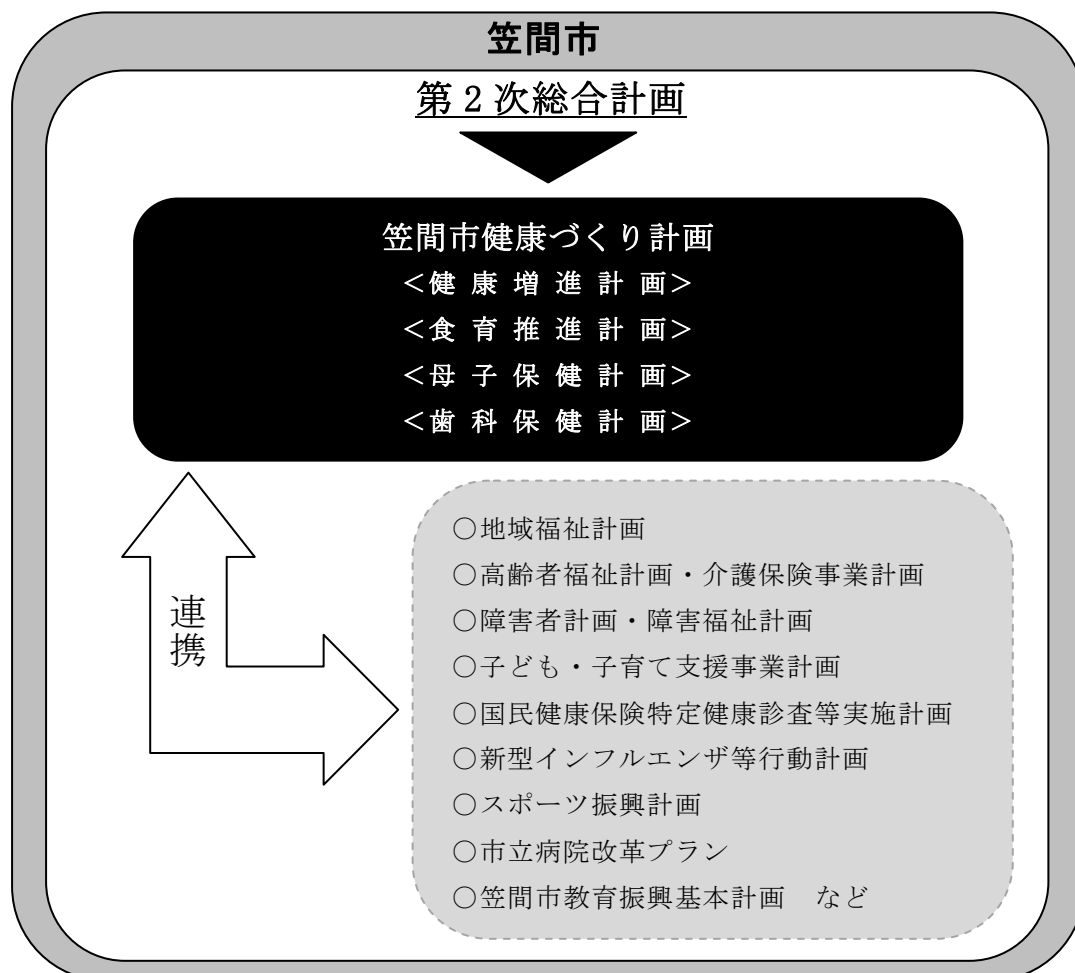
笠間市

第2次総合計画

笠間市健康づくり計画
<健康増進計画>
<食育推進計画>
<母子保健計画>
<歯科保健計画>

連携

○地域福祉計画
○高齢者福祉計画・介護保険事業計画
○障害者計画・障害福祉計画
○子ども・子育て支援事業計画
○国民健康保険特定健康診査等実施計画
○新型インフルエンザ等行動計画
○スポーツ振興計画
○市立病院改革プラン
○笠間市教育振興基本計画　など